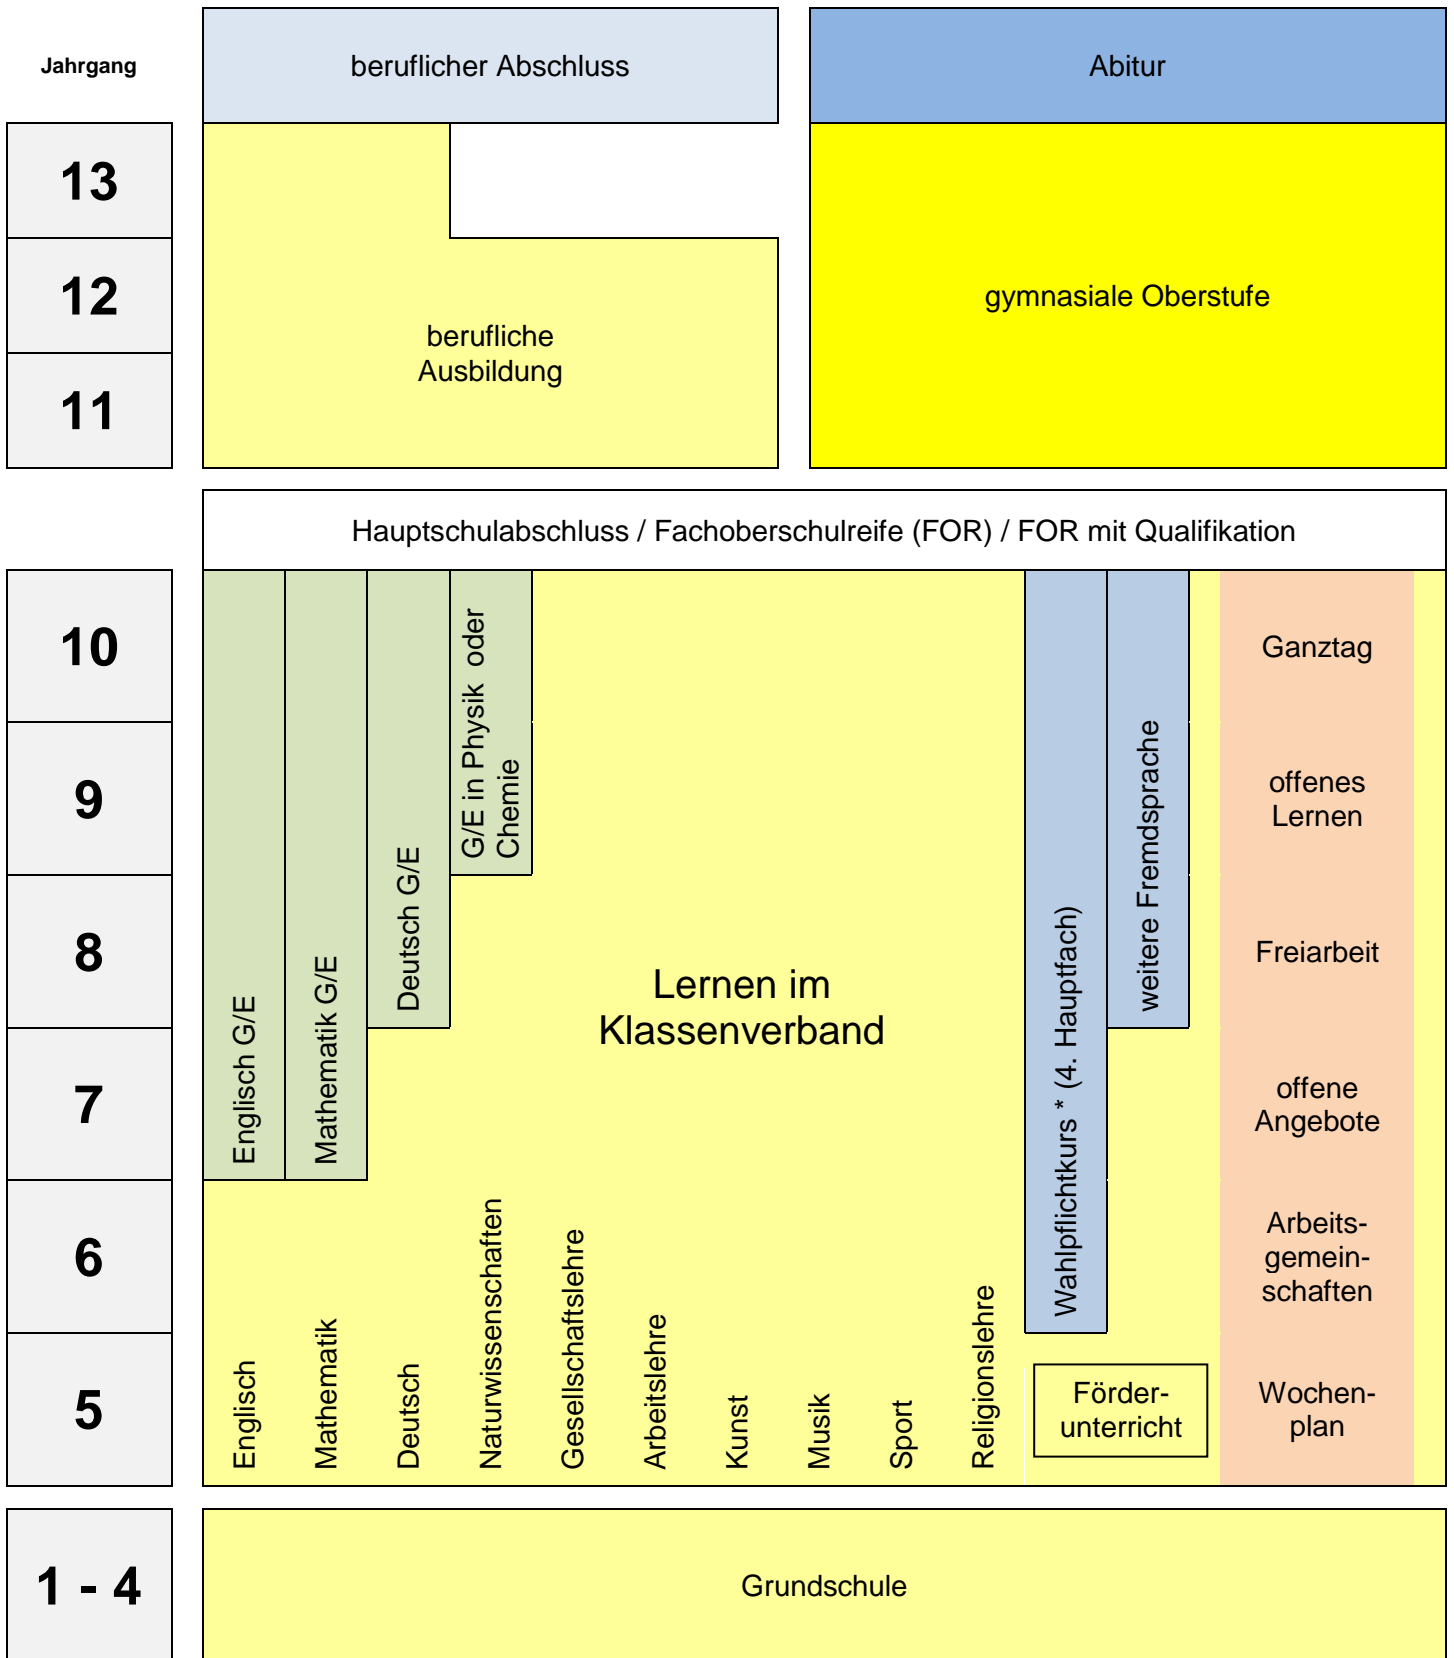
Jahrgang

beruflicher Abschluss

Abitur

13

12

11

berufliche Ausbildung

gymnasiale Oberstufe

Hauptschulabschluss / Fachoberschulreife (FOR) / FOR mit Qualifikation

10

9

8

7

6

5

Englisch G/E

Mathematik G/E

Deutsch G/E

G/E in Physik oder Chemie

Lernen im Klassenverband

Wahlpflichtkurs * (4. Hauptfach)

weitere Fremdsprache

Ganztag

offenes Lernen

Freiarbeit

offene Angebote

Arbeitsgemeinschaften

Wochenplan

Englisch

Mathematik

Deutsch

Naturwissenschaften

Gesellschaftslehre

Arbeitslehre

Kunst

Musik

Sport

Religionslehre

Förderunterricht

1 - 4

Grundschule